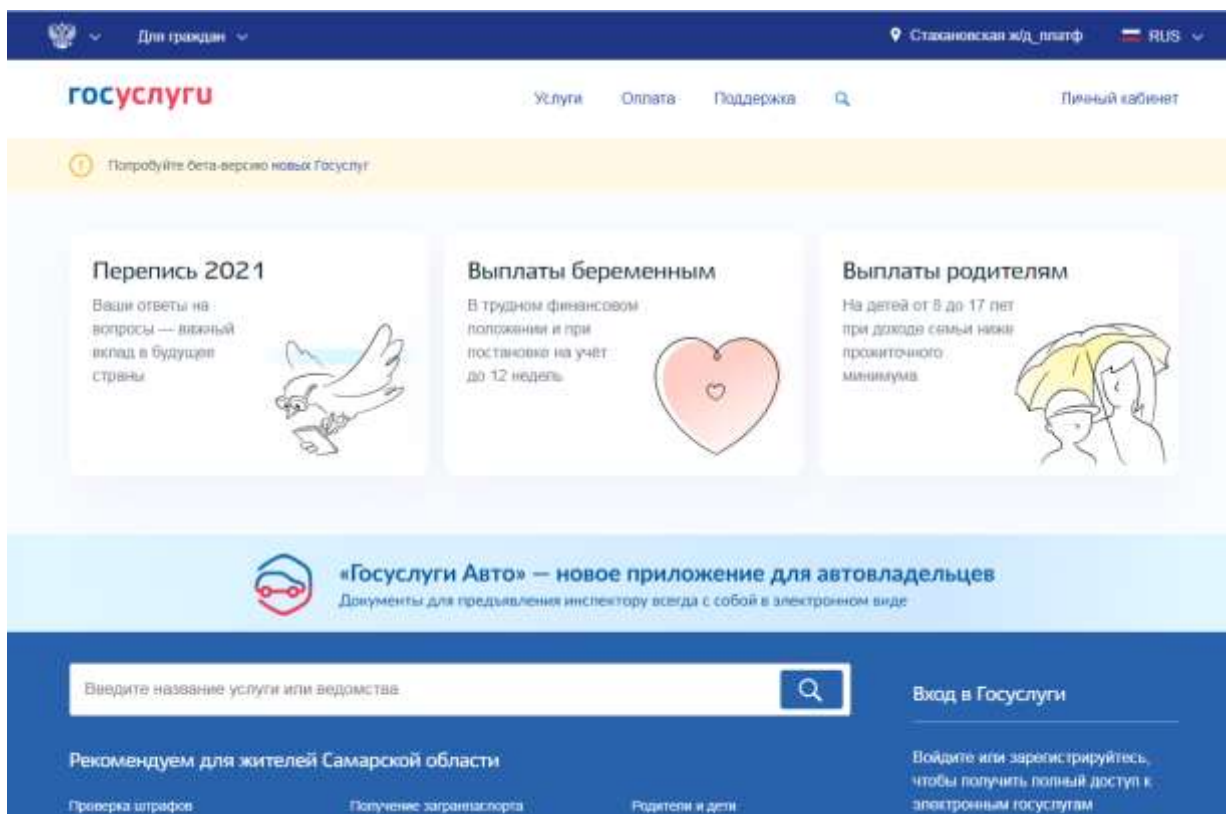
Для граждан

Стахановская ж/д_платф

RUS

госуслуги

Услуги

Оплата

Поддержка

Личный кабинет

Попробуйте бета-версию новых Госуслуг

Перепись 2021

Ваши ответы на вопросы — важный вклад в будущее страны

Выплаты беременным

В трудном финансовом положении и при постановке на учёт до 12 недель

Выплаты родителям

На детей от 8 до 17 лет при доходе семьи ниже прожиточного минимума

«Госуслуги Авто» — новое приложение для автовладельцев

Документы для предъявления инспектору всегда с собой в электронном виде

Введите название услуги или ведомства

Вход в Госуслуги

Рекомендуем для жителей Самарской области

Войдите или зарегистрируйтесь, чтобы получить полный доступ к электронным госуслугам

Проверка штрафов

Получение загранпаспорта

Родители и дети